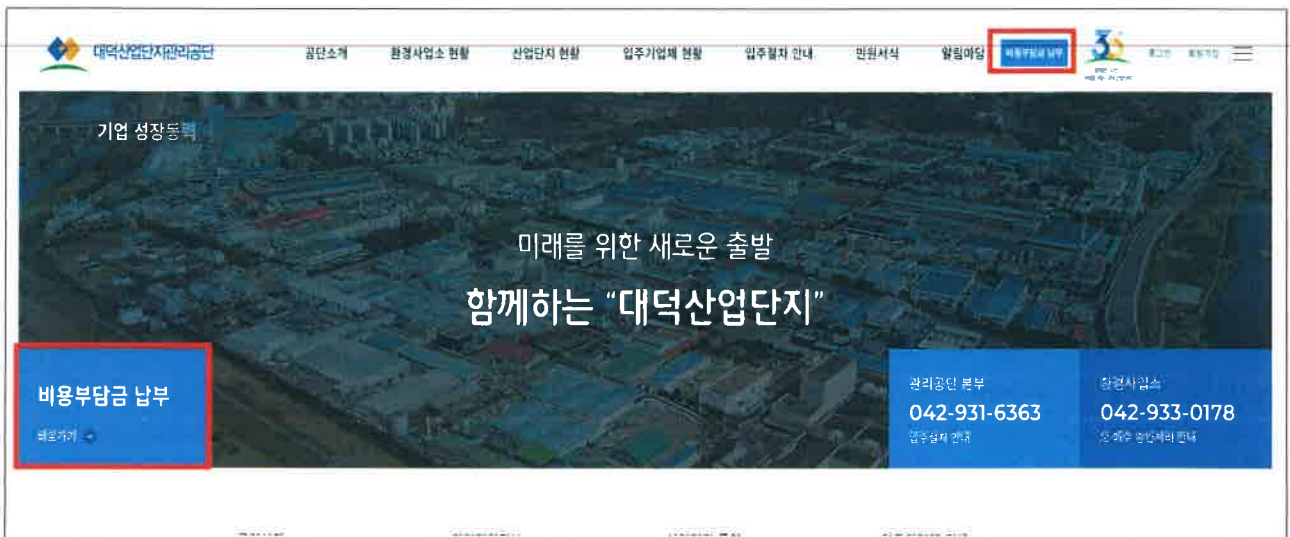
대덕산업단지관리공단

공단소개 환경사업소 현황 산업단지 현황 입주기업체 현황 입주절차 안내 민원서식 알림마당 비용부담금 납부

로그인 회원가입

기업 성장동력

미래를 위한 새로운 출발

함께하는 “대덕산업단지”

비용부담금 납부

바로가기

관리공단 본부

042-931-6363

입주절차 안내

환경사업소

042-933-0178

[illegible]